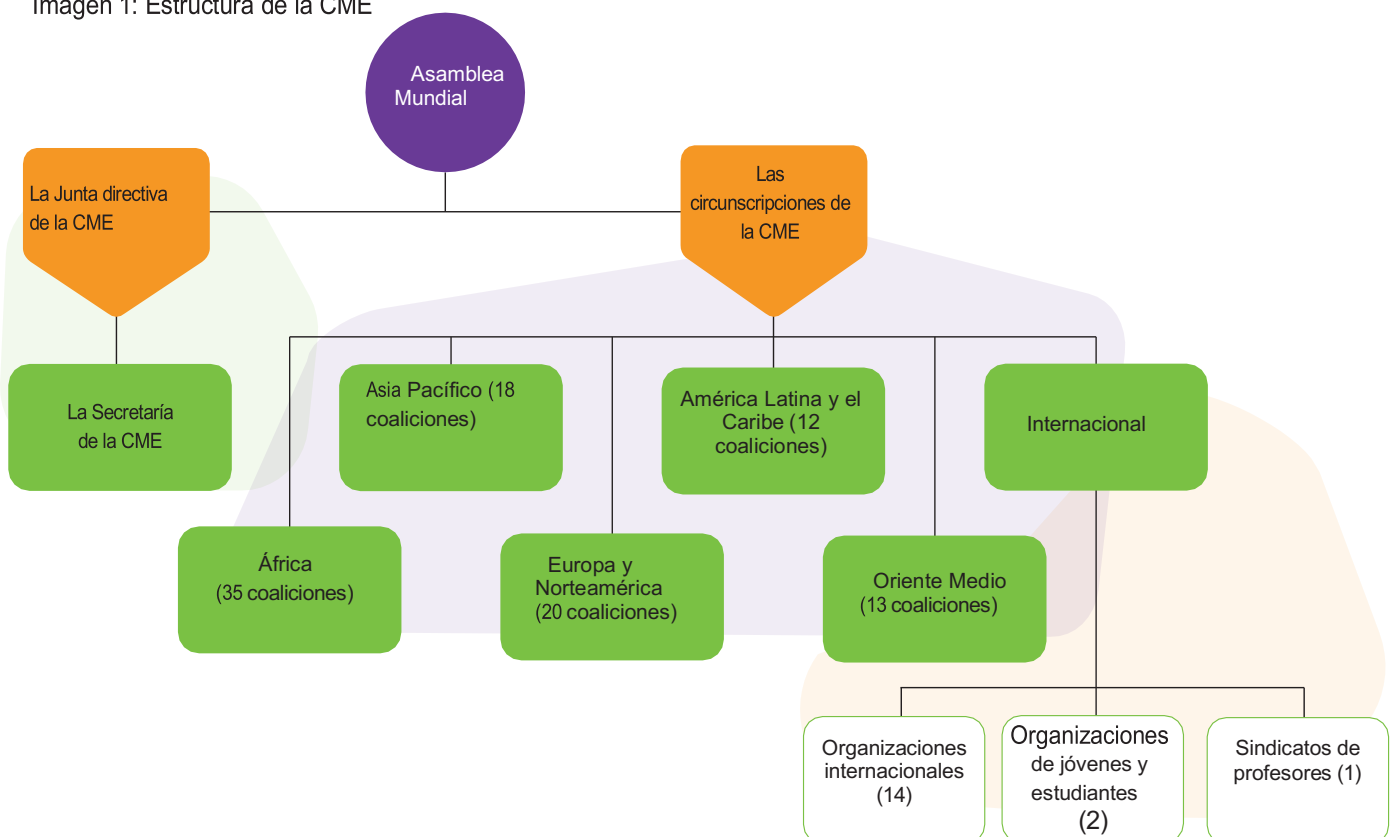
Imagen 1: Estructura de la CME

Asamblea Mundial

La Junta directiva de la CME

Las circunscripciones de la CME

La Secretaría de la CME

Asia Pacífico (18 coaliciones)

América Latina y el Caribe (12 coaliciones)

Internacional

África (35 coaliciones)

Europa y Norteamérica (20 coaliciones)

Oriente Medio (13 coaliciones)

Organizaciones internacionales (14)

Organizaciones de jóvenes y estudiantes (2)

Sindicatos de profesores (1)